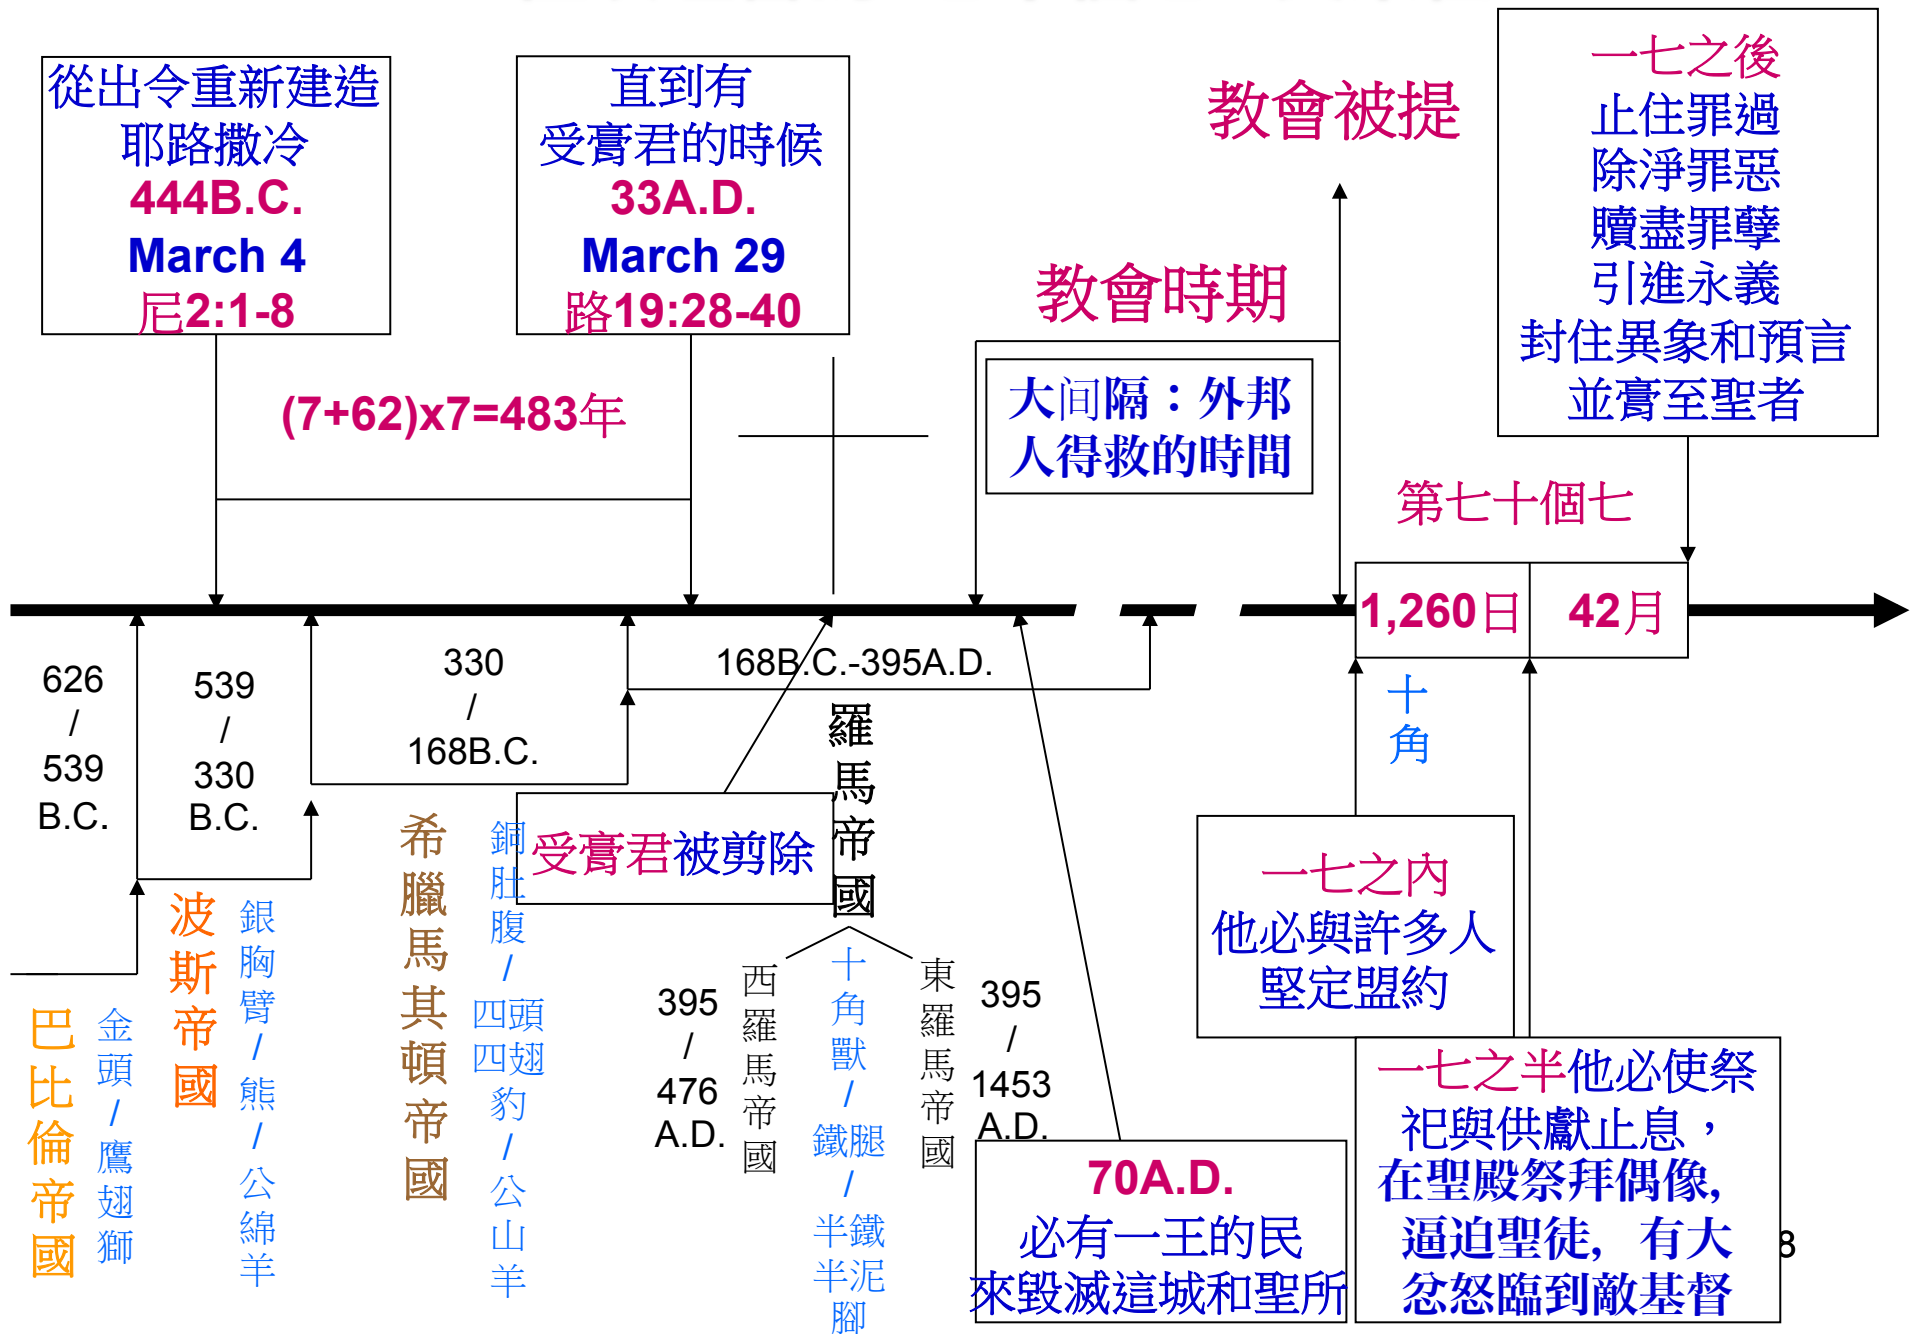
從出令重新建造耶路撒冷
444B.C.
March 4
尼2:1-8

直到有受膏君的時候
33A.D.
March 29
路19:28-40

教會被提

一七之後
止住罪過
除淨罪惡
贖盡罪孽
引進永義
封住異象和預言
並膏至聖者

教會時期

大间隔：外邦人得救的時間

$(7+62)x7=483$年

第七十個七

1,260日
42月

626 / 539 B.C.

539 / 330 B.C.

330 / 168B.C.

168B.C.-395A.D.

羅馬帝國

十角

受膏君被剪除

一七之內
他必與許多人堅定盟約

巴比倫帝國
金頭/鷹翅獅

波斯帝國
銀胸臂/熊/公綿羊

希臘馬其頓帝國
銅肚腹/四頭四翅豹/公山羊

395 / 476 A.D.
西羅馬帝國

十角獸/鐵腿/半鐵半泥腳

東羅馬帝國
395 / 1453 A.D.

70A.D.
必有一王的民來毀滅這城和聖所

一七之半他必使祭祀與供獻止息，在聖殿祭拜偶像，逼迫聖徒，有大忿怒臨到敵基督

8